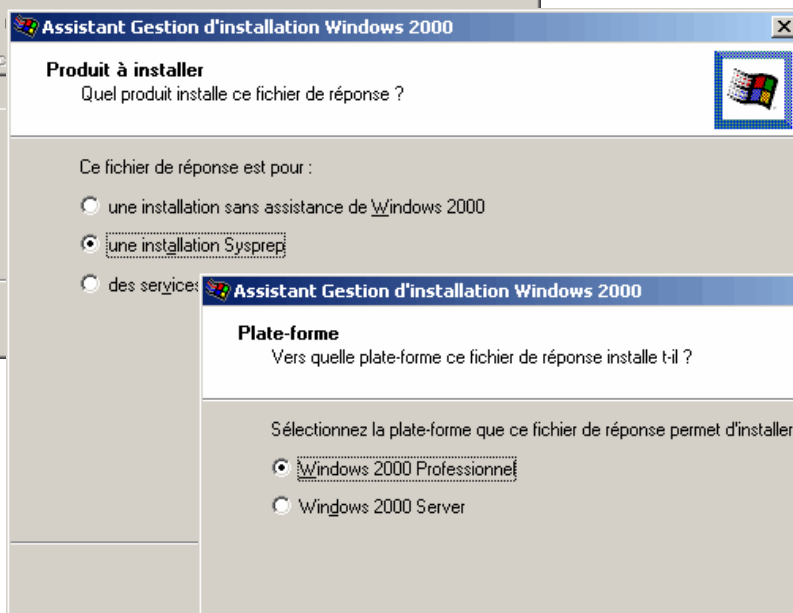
Assistant Gestion d'installation Windows 2000

Produit à installer
Quel produit installe ce fichier de réponse ?

Ce fichier de réponse est pour :

une installation sans assistance de Windows 2000

une installation Sysprep

des services

Assistant Gestion d'installation Windows 2000

Plate-forme
Vers quelle plate-forme ce fichier de réponse installe t-il ?

Sélectionnez la plate-forme que ce fichier de réponse permet d'installer

Windows 2000 Professionnel

Windows 2000 Server